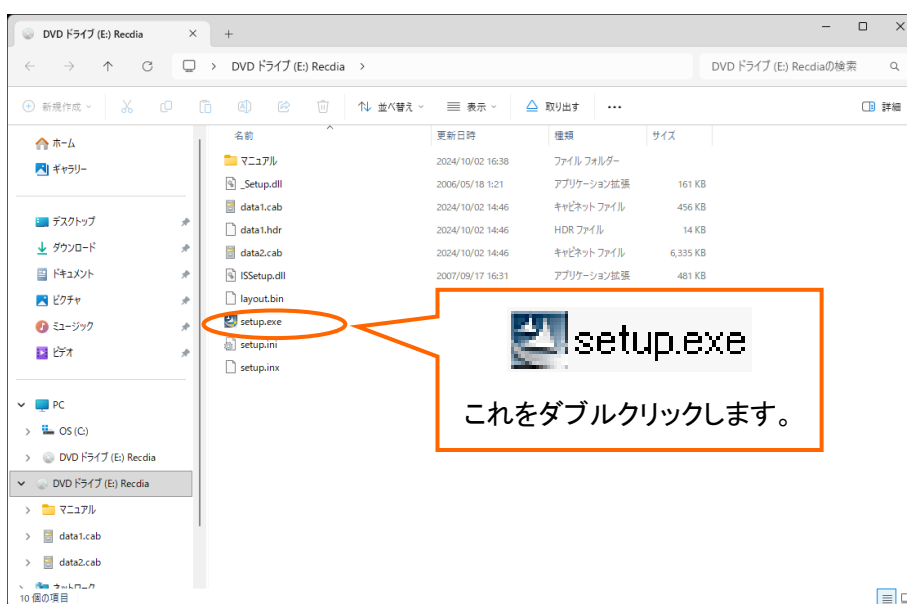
DVD ドライブ (E:) Recdia
+
DVD ドライブ (E:) Recdia >
DVD ドライブ (E:) Recdiaの検索
新規作成
並べ替え
表示
取り出す
...
詳細
ホーム
ギャラリー
デスクトップ
ダウンロード
ドキュメント
ピクチャ
ミュージック
ビデオ
PC
OS (C:)
DVD ドライブ (E:) Recdia
DVD ドライブ (E:) Recdia
マニュアル
data1.cab
data2.cab
ネットワーク
10 個の項目

| 名前 | 更新日時 | 種類 | サイズ |
|---|---|---|---|
| マニュアル | 2024/10/02 16:38 | ファイル フォルダー | |
| _Setup.dll | 2006/05/18 1:21 | アプリケーション拡張 | 161 KB |
| data1.cab | 2024/10/02 14:46 | キャビネット ファイル | 456 KB |
| data1.hdr | 2024/10/02 14:46 | HDR ファイル | 14 KB |
| data2.cab | 2024/10/02 14:46 | キャビネット ファイル | 6,335 KB |
| ISSetup.dll | 2007/09/17 16:31 | アプリケーション拡張 | 481 KB |
| layout.bin | | | |
| setup.exe | | | |
| setup.ini | | | |
| setup.inx | | | |

setup.exe
これをダブルクリックします。